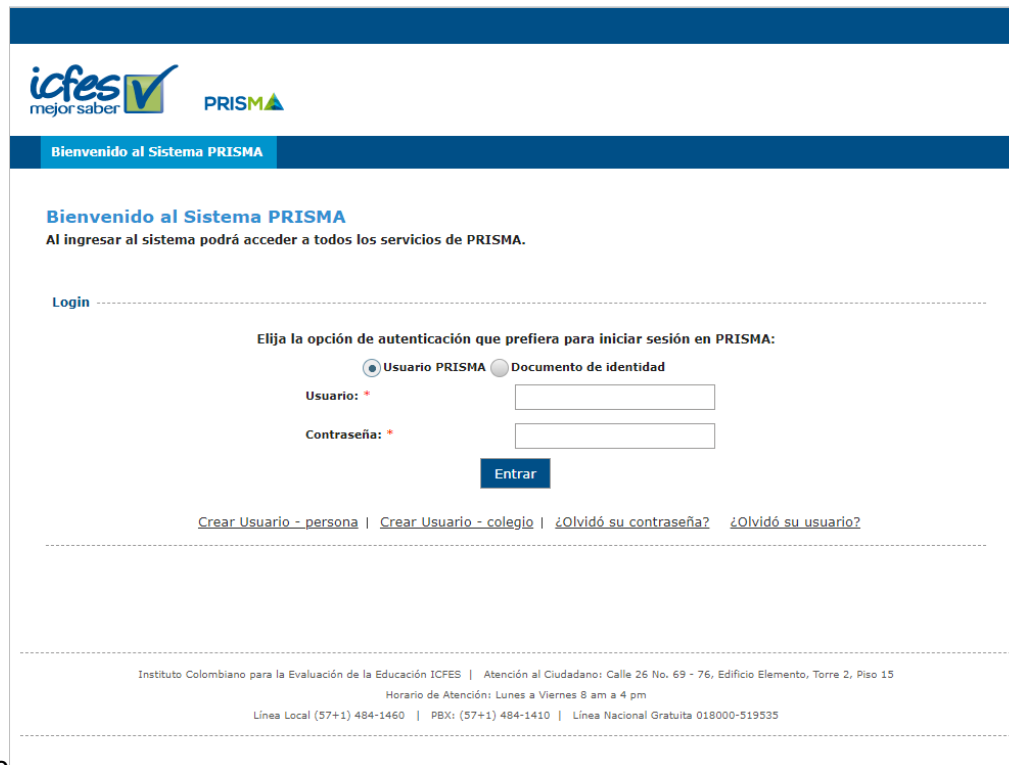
icfes
mejor saber

PRISMA

Bienvenido al Sistema PRISMA

Bienvenido al Sistema PRISMA
Al ingresar al sistema podrá acceder a todos los servicios de PRISMA.

Login

Elija la opción de autenticación que prefiera para iniciar sesión en PRISMA:

Usuario PRISMA   Documento de identidad

Usuario: *

Contraseña: *

Entrar

Crear Usuario - persona | Crear Usuario - colegio | ¿Olvidó su contraseña? ¿Olvidó su usuario?

Instituto Colombiano para la Evaluación de la Educación ICFES | Atención al Ciudadano: Calle 26 No. 69 - 76, Edificio Elemento, Torre 2, Piso 15
Horario de Atención: Lunes a Viernes 8 am a 4 pm
Línea Local (57+1) 484-1460 | PBX: (57+1) 484-1410 | Línea Nacional Gratuita 018000-519535